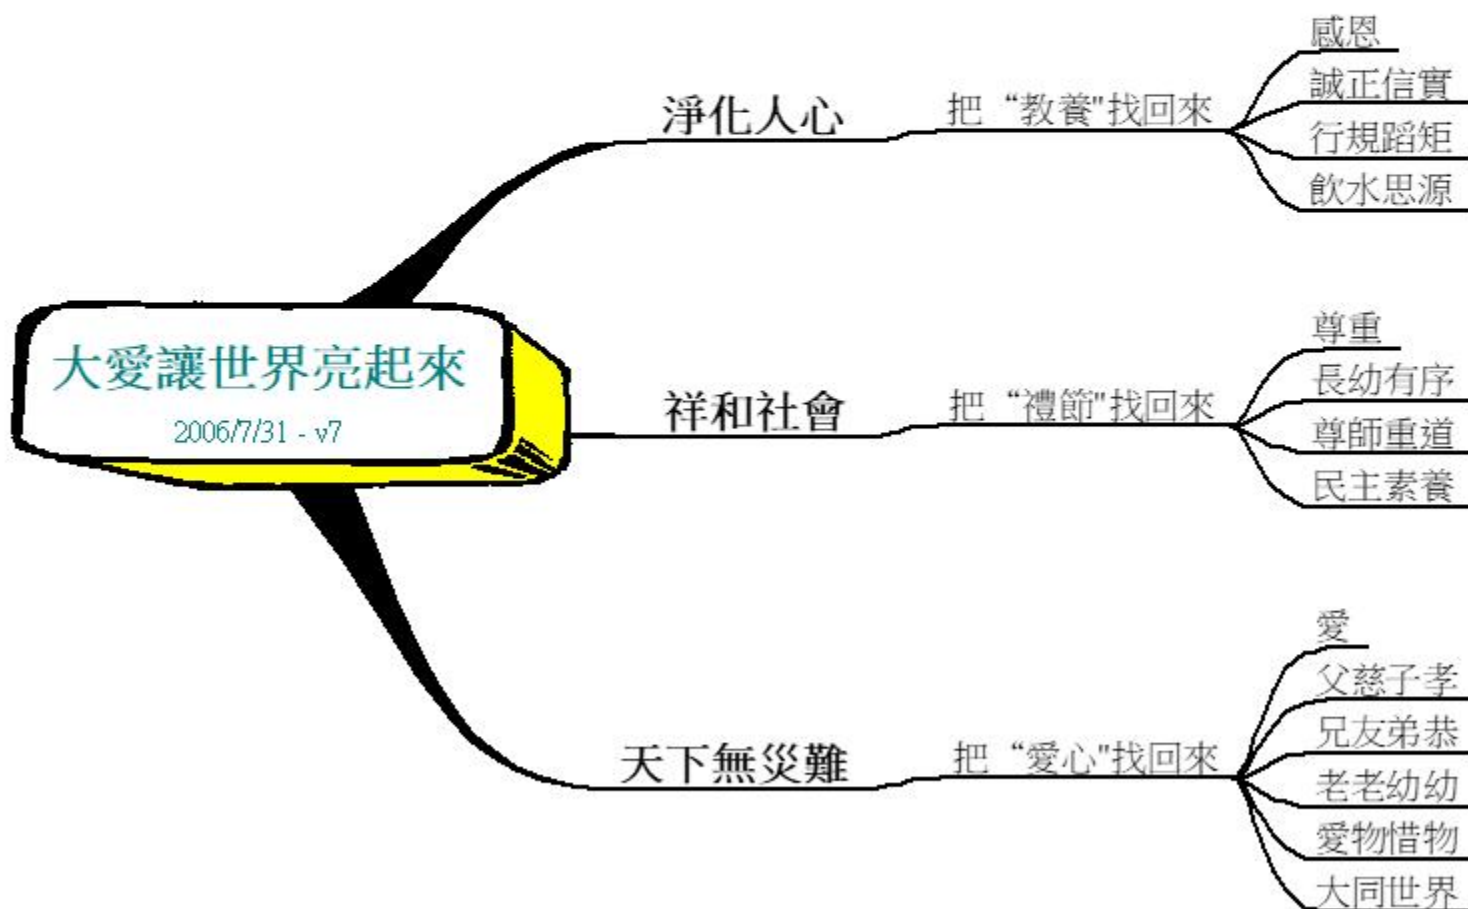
大愛讓世界亮起來
2006/7/31 - v7

淨化人心
把“教養"找回來
感恩
誠正信實
行規蹈矩
飲水思源

祥和社會
把“禮節"找回來
尊重
長幼有序
尊師重道
民主素養

天下無災難
把“愛心"找回來
愛
父慈子孝
兄友弟恭
老老幼幼
愛物惜物
大同世界